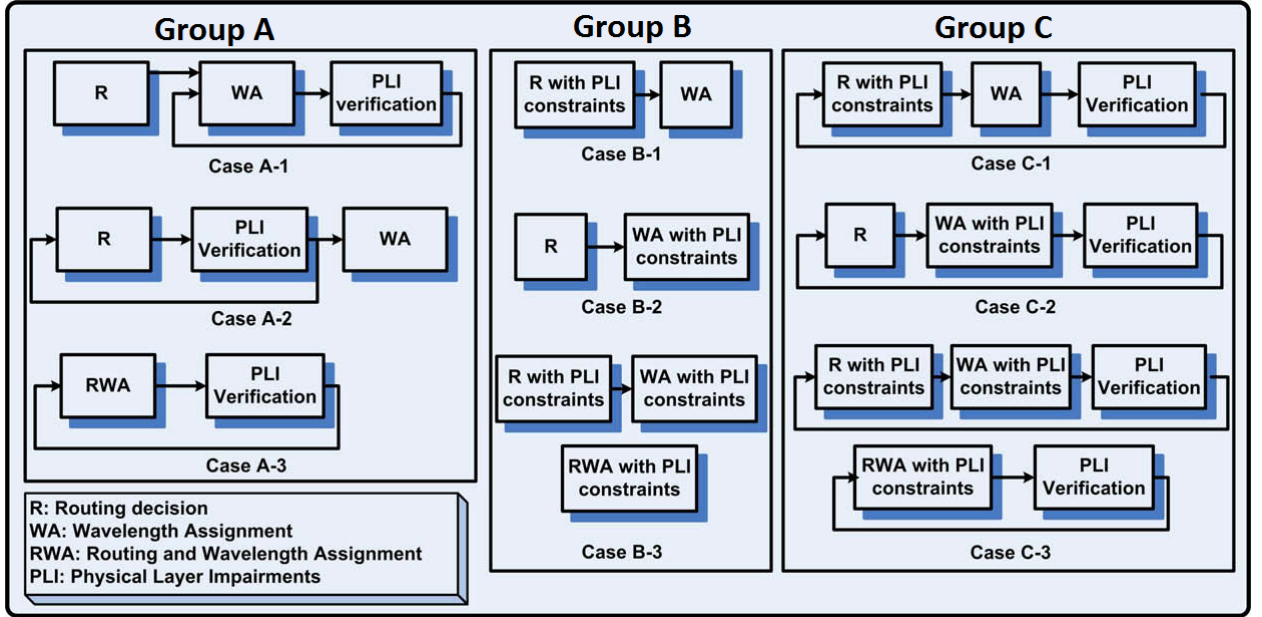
Group A

R

WA

PLI verification

Case A-1

R

PLI Verification

WA

Case A-2

RWA

PLI Verification

Case A-3

R: Routing decision
WA: Wavelength Assignment
RWA: Routing and Wavelength Assignment
PLI: Physical Layer Impairments

Group B

R with PLI constraints

WA

Case B-1

R

WA with PLI constraints

Case B-2

R with PLI constraints

WA with PLI constraints

RWA with PLI constraints

Case B-3

Group C

R with PLI constraints

WA

PLI Verification

Case C-1

R

WA with PLI constraints

PLI Verification

Case C-2

R with PLI constraints

WA with PLI constraints

PLI Verification

RWA with PLI constraints

PLI Verification

Case C-3